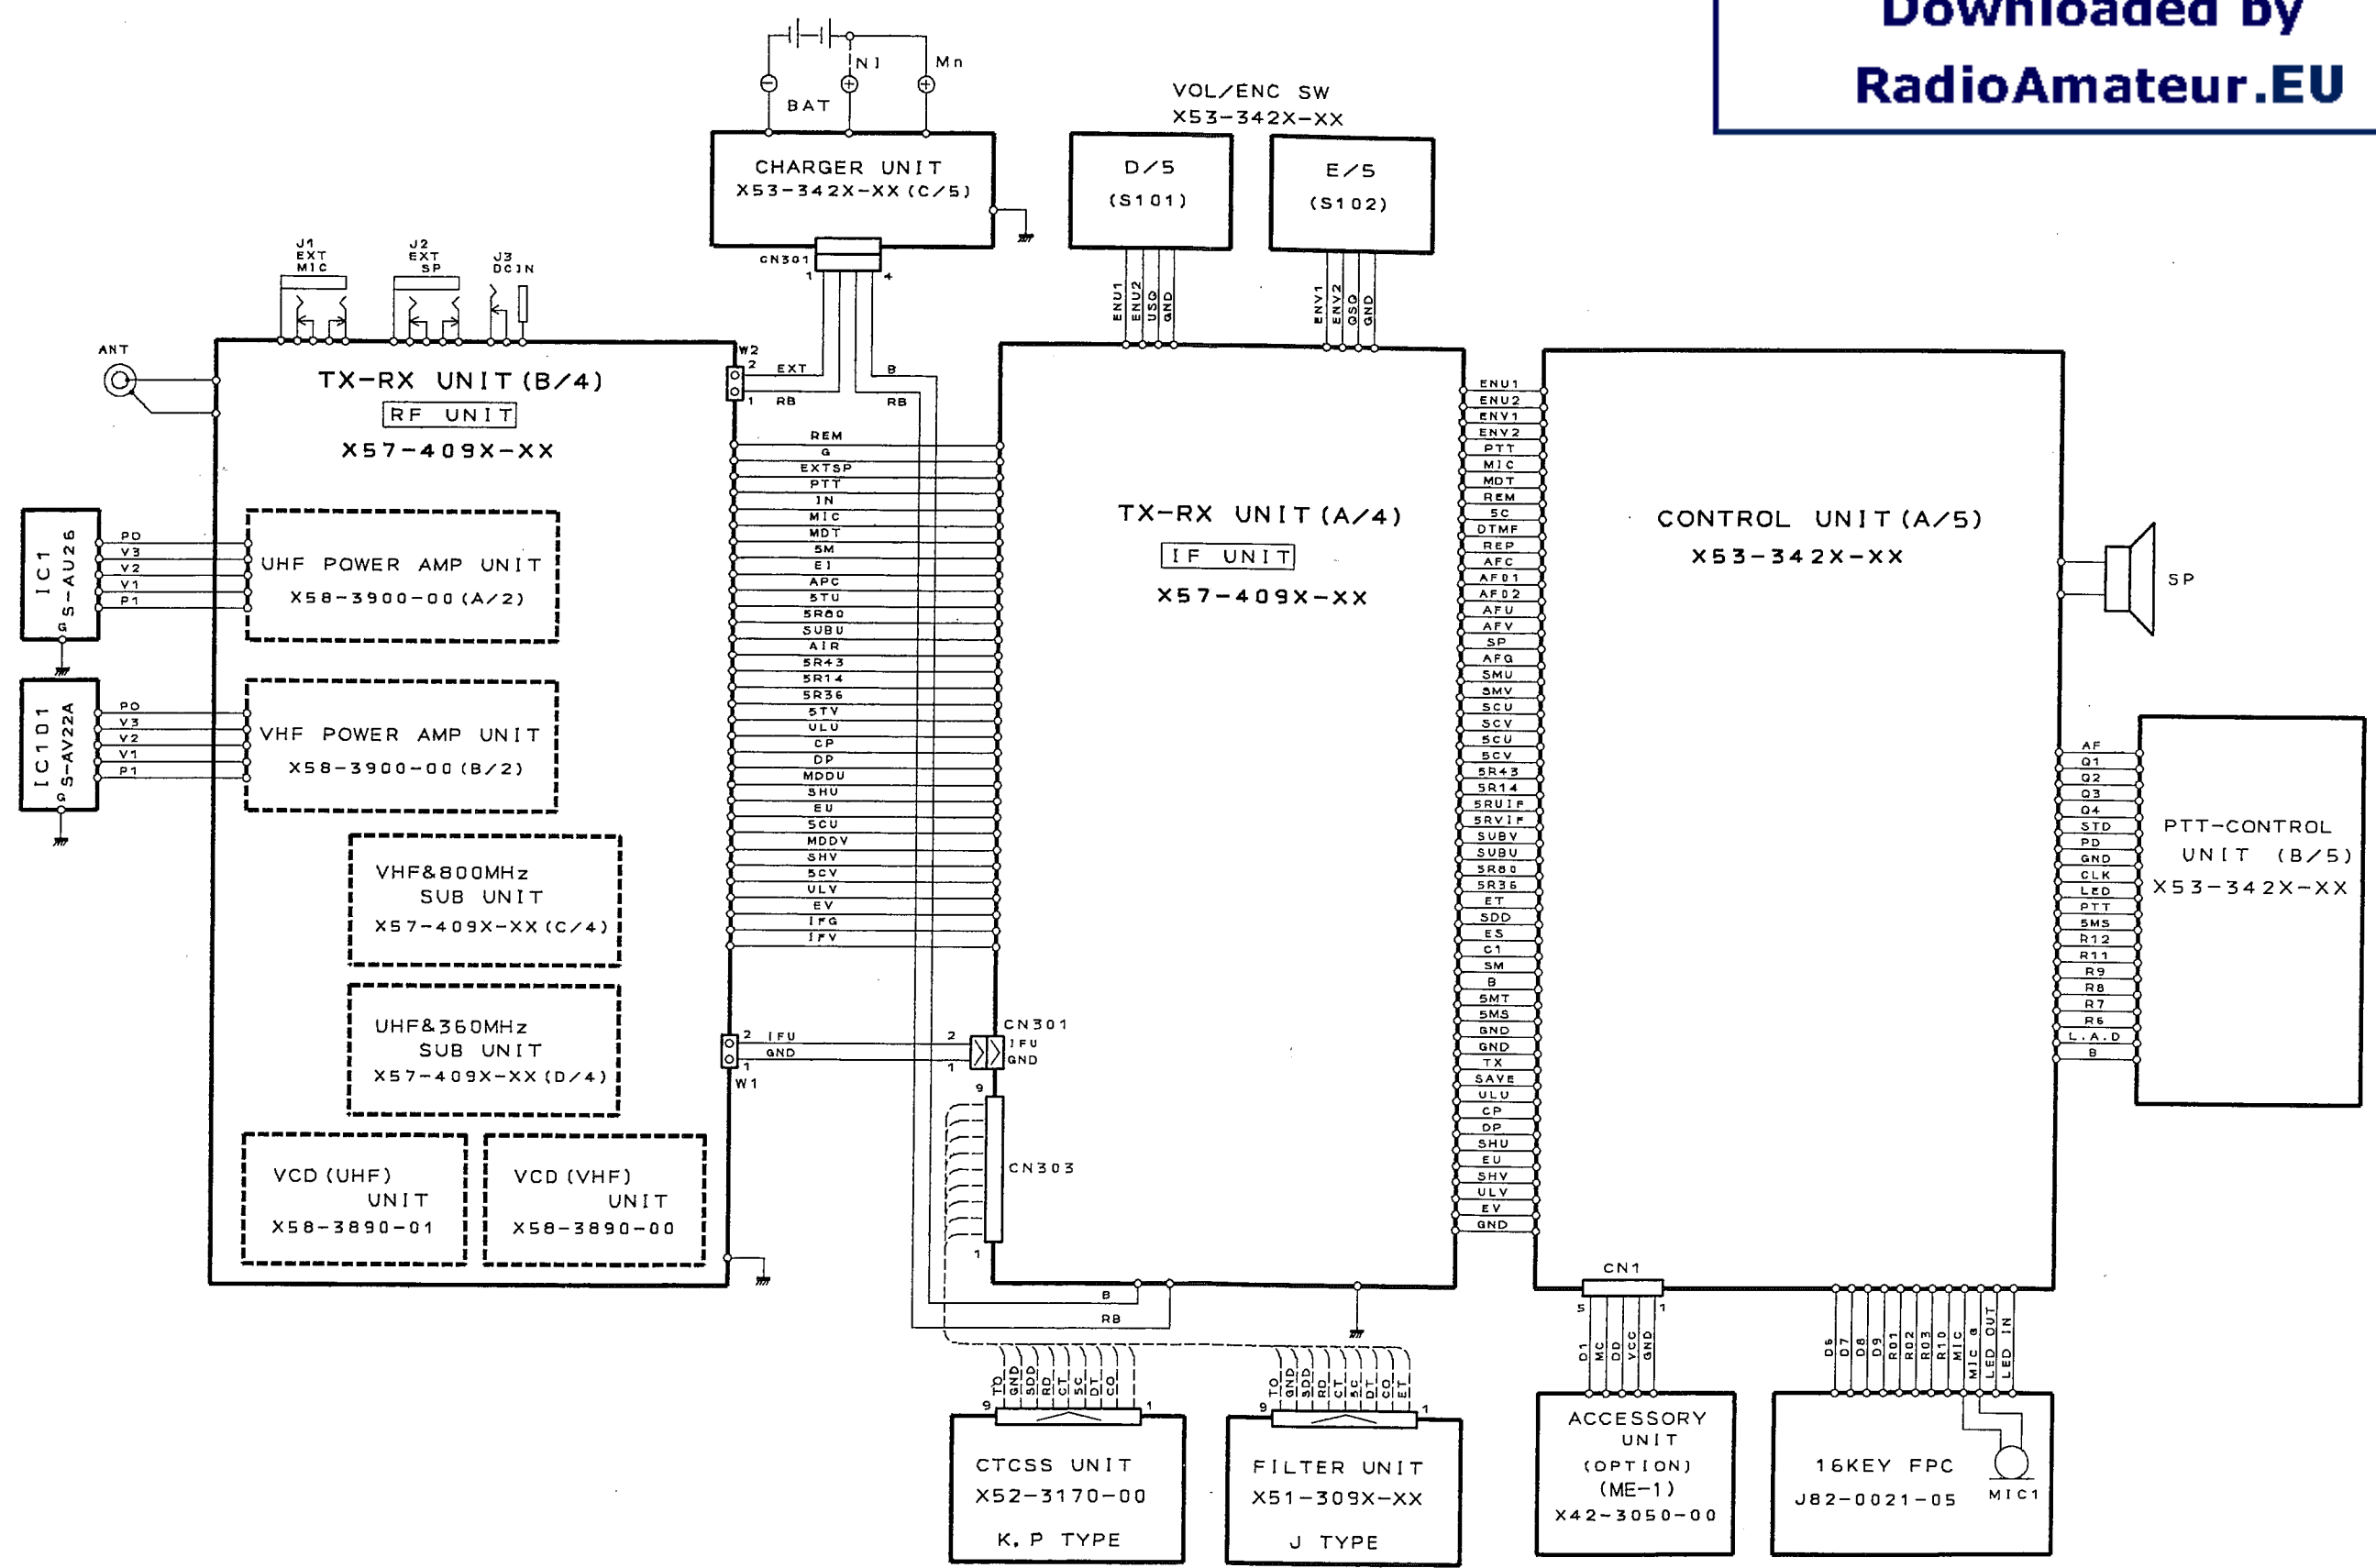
Downloaded by
RadioAmateur.EU

NI Mn
BAT
CHARGER UNIT
X53-342X-XX (C/5)
CN301
1 4

VOL/ENC SW
X53-342X-XX
D/5
(S101)
E/5
(S102)
ENU1 ENU2 USQ GND
ENV1 ENV2 QSQ GND

J1 EXT MIC
J2 EXT SP
J3 DCIN

ANT
TX-RX UNIT (B/4)
RF UNIT
X57-409X-XX

W2
2 EXT
1 RB
B
RB

REM
G
EXTSP
PTT
IN
MIC
MDT
5M
EI
APC
5TU
5R80
SUBU
AIR
5R43
5R14
5R36
5TV
ULU
CP
DP
MDDU
SHU
EU
5CU
MDDV
SHV
5CV
ULV
EV
IFG
IFV

IC1 S-AU26
PO V3 V2 V1 P1 G
UHF POWER AMP UNIT
X58-3900-00 (A/2)

IC101 S-AV22A
PO V3 V2 V1 P1 G
VHF POWER AMP UNIT
X58-3900-00 (B/2)

VHF&800MHz
SUB UNIT
X57-409X-XX (C/4)

UHF&360MHz
SUB UNIT
X57-409X-XX (D/4)

VCD (UHF)
UNIT
X58-3890-01

VCD (VHF)
UNIT
X58-3890-00

2 IFU
GND
1
W1
2
1
CN301
IFU
GND
9
CN303
1

TX-RX UNIT (A/4)
IF UNIT
X57-409X-XX

ENU1
ENU2
ENV1
ENV2
PTT
MIC
MDT
REM
5C
DTMF
REP
AFC
AF01
AF02
AFU
AFV
SP
AFQ
SMU
SMV
5CU
5CV
5CU
5CV
5R43
5R14
5RUIF
5RVIF
SUBV
SUBU
5R80
5R36
ET
SDD
ES
C1
SM
B
5MT
5MS
GND
GND
TX
SAVE
ULU
CP
DP
SHU
EU
SHV
ULV
EV
GND

CONTROL UNIT (A/5)
X53-342X-XX

SP

AF
Q1
Q2
Q3
Q4
STD
PD
GND
CLK
LED
PTT
5MS
R12
R11
R9
R8
R7
R6
L.A.D
B

PTT-CONTROL
UNIT (B/5)
X53-342X-XX

B
RB

CN1
5 1
D1 MC DD VCC GND

D6 D7 D8 D9 R01 R02 R03 R10 MIC MIC a LED OUT LED IN

TO GND SDD RD CT 5C DT CO
9 1
CTCSS UNIT
X52-3170-00
K, P TYPE

TO GND SDD RD CT 5C DT CO ET
9 1
FILTER UNIT
X51-309X-XX
J TYPE

ACCESSORY
UNIT
(OPTION)
(ME-1)
X42-3050-00

16KEY FPC
J82-0021-05
MIC1